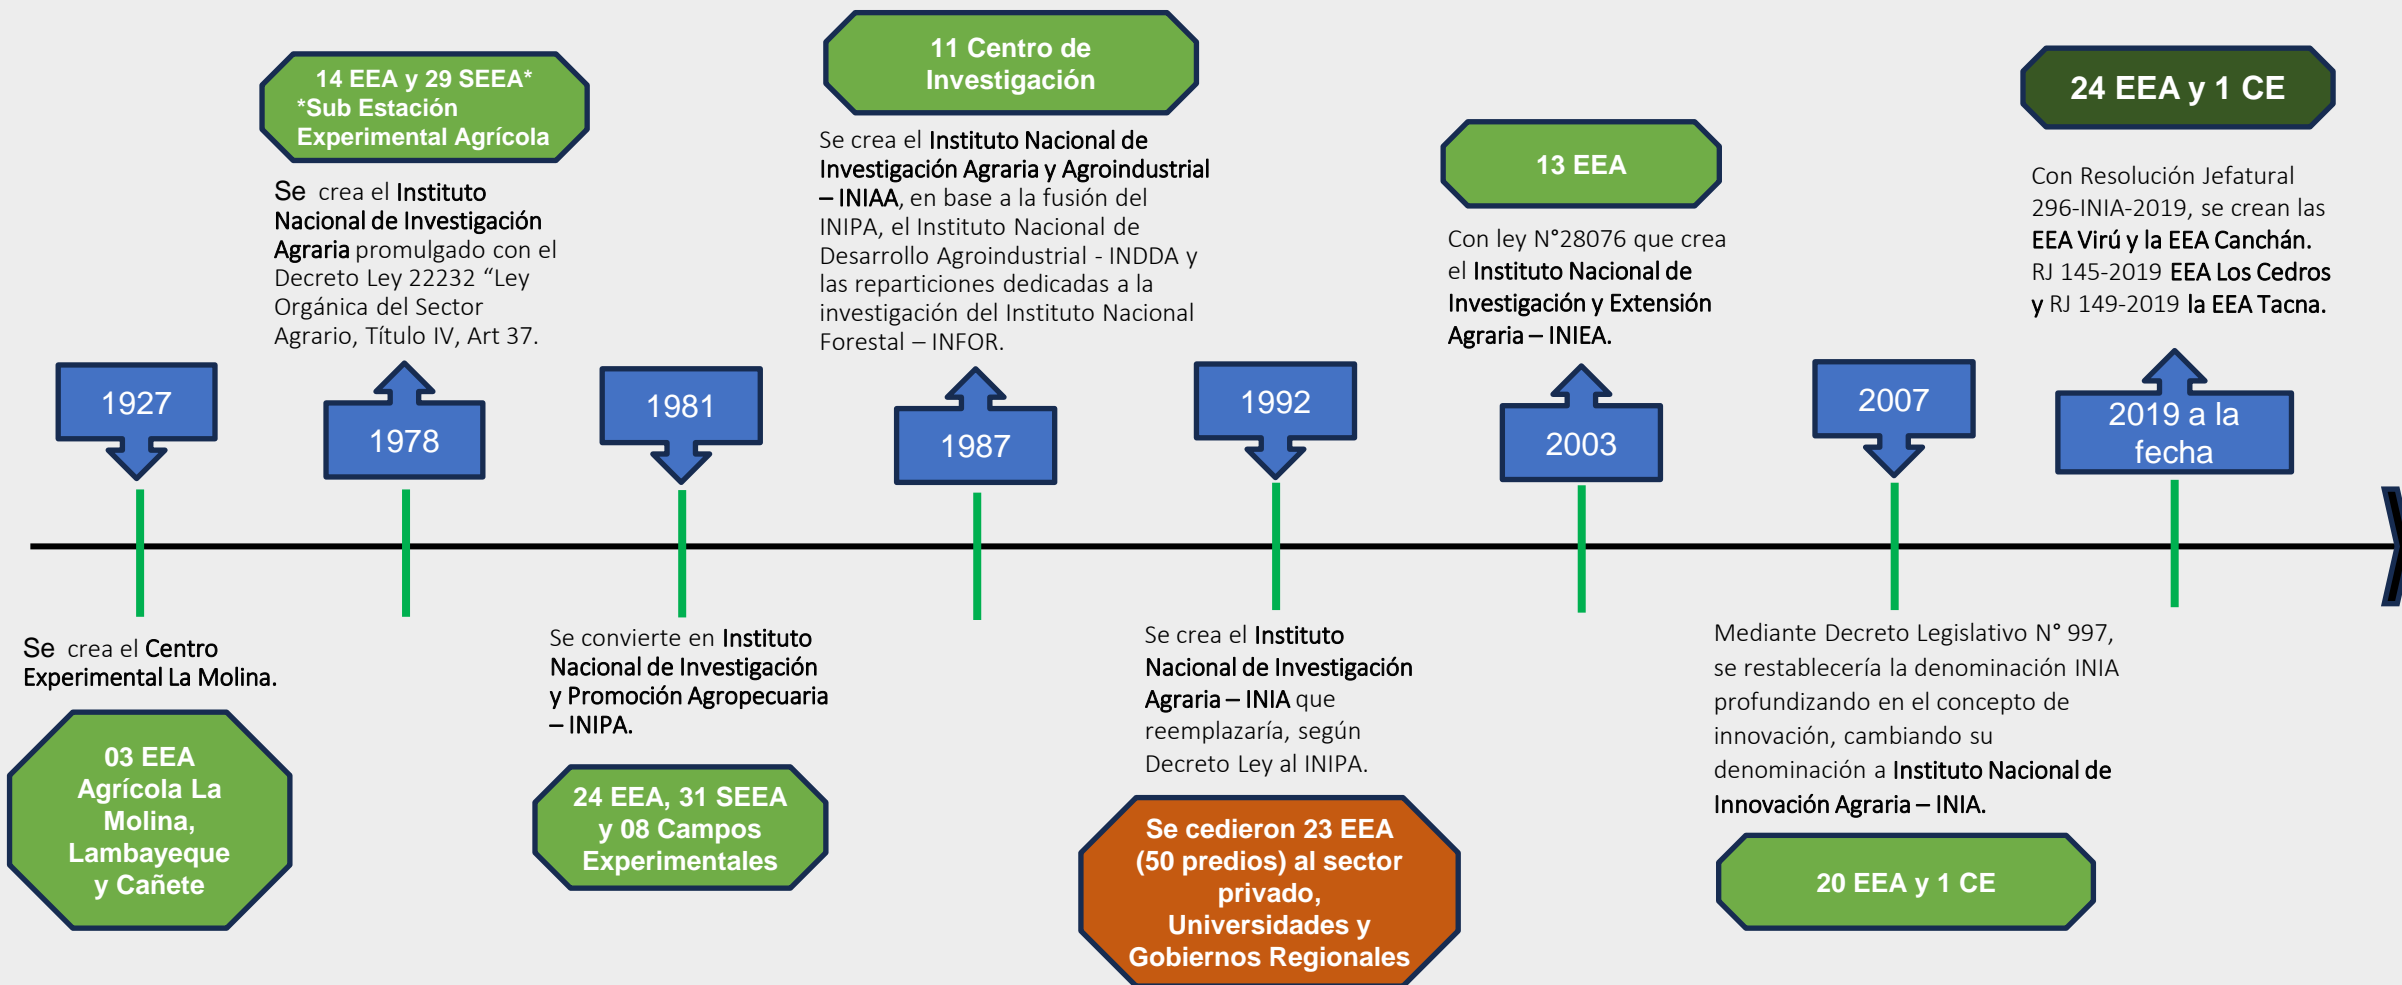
1927

Se crea el Centro Experimental La Molina.

03 EEA Agrícola La Molina, Lambayeque y Cañete

14 EEA y 29 SEEA* *Sub Estación Experimental Agrícola

Se crea el Instituto Nacional de Investigación Agraria promulgado con el Decreto Ley 22232 "Ley Orgánica del Sector Agrario, Título IV, Art 37.

1978

1981

Se convierte en Instituto Nacional de Investigación y Promoción Agropecuaria – INIPA.

24 EEA, 31 SEEA y 08 Campos Experimentales

11 Centro de Investigación

Se crea el Instituto Nacional de Investigación Agraria y Agroindustrial – INIAA, en base a la fusión del INIPA, el Instituto Nacional de Desarrollo Agroindustrial - INDDA y las reparticiones dedicadas a la investigación del Instituto Nacional Forestal – INFOR.

1987

1992

Se crea el Instituto Nacional de Investigación Agraria – INIA que reemplazaría, según Decreto Ley al INIPA.

Se cedieron 23 EEA (50 predios) al sector privado, Universidades y Gobiernos Regionales

13 EEA

Con ley N°28076 que crea el Instituto Nacional de Investigación y Extensión Agraria – INIEA.

2003

2007

Mediante Decreto Legislativo N° 997, se restablecería la denominación INIA profundizando en el concepto de innovación, cambiando su denominación a Instituto Nacional de Innovación Agraria – INIA.

20 EEA y 1 CE

24 EEA y 1 CE

Con Resolución Jefatural 296-INIA-2019, se crean las EEA Virú y la EEA Canchán. RJ 145-2019 EEA Los Cedros y RJ 149-2019 la EEA Tacna.

2019 a la fecha